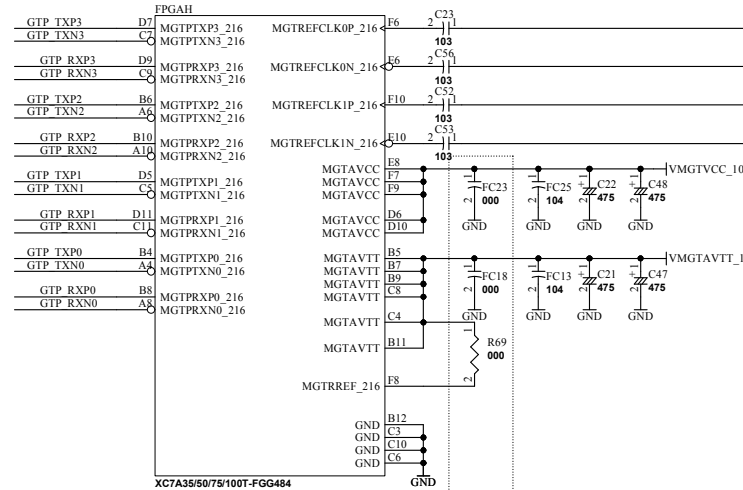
FPGAH

GTP_TXP3 D7 MGTPTXP3_216
GTP_TXN3 C7 MGTPTXN3_216
GTP_RXP3 D9 MGTPRXP3_216
GTP_RXN3 C9 MGTPRXN3_216
GTP_TXP2 B6 MGTPTXP2_216
GTP_TXN2 A6 MGTPTXN2_216
GTP_RXP2 B10 MGTPRXP2_216
GTP_RXN2 A10 MGTPRXN2_216
GTP_TXP1 D5 MGTPTXP1_216
GTP_TXN1 C5 MGTPTXN1_216
GTP_RXP1 D11 MGTPRXP1_216
GTP_RXN1 C11 MGTPRXN1_216
GTP_TXP0 B4 MGTPTXP0_216
GTP_TXN0 A4 MGTPTXN0_216
GTP_RXP0 B8 MGTPRXP0_216
GTP_RXN0 A8 MGTPRXN0_216

MGTREFCLK0P_216 F6 C23 2 1 103
MGTREFCLK0N_216 E6 C56 2 1 103
MGTREFCLK1P_216 F10 C52 2 1 103
MGTREFCLK1N_216 E10 C53 2 1 103

MGTAVCC E8
MGTAVCC F7
MGTAVCC F9
MGTAVCC D6
MGTAVCC D10

FC23 000 FC25 104 C22 475 C48 475
1 2 1 2 + +
GND GND GND GND
VMGTVCC_10

MGTAVTT B5
MGTAVTT B7
MGTAVTT B9
MGTAVTT C8
MGTAVTT C4
MGTAVTT B11

FC18 000 FC13 104 C21 475 C47 475
1 2 1 2 + +
GND GND GND GND
VMGTAVTT_1

R69 000 1 2

MGTRREF_216 F8

GND B12
GND C3
GND C10
GND C6
GND

XC7A35/50/75/100T-FGG484